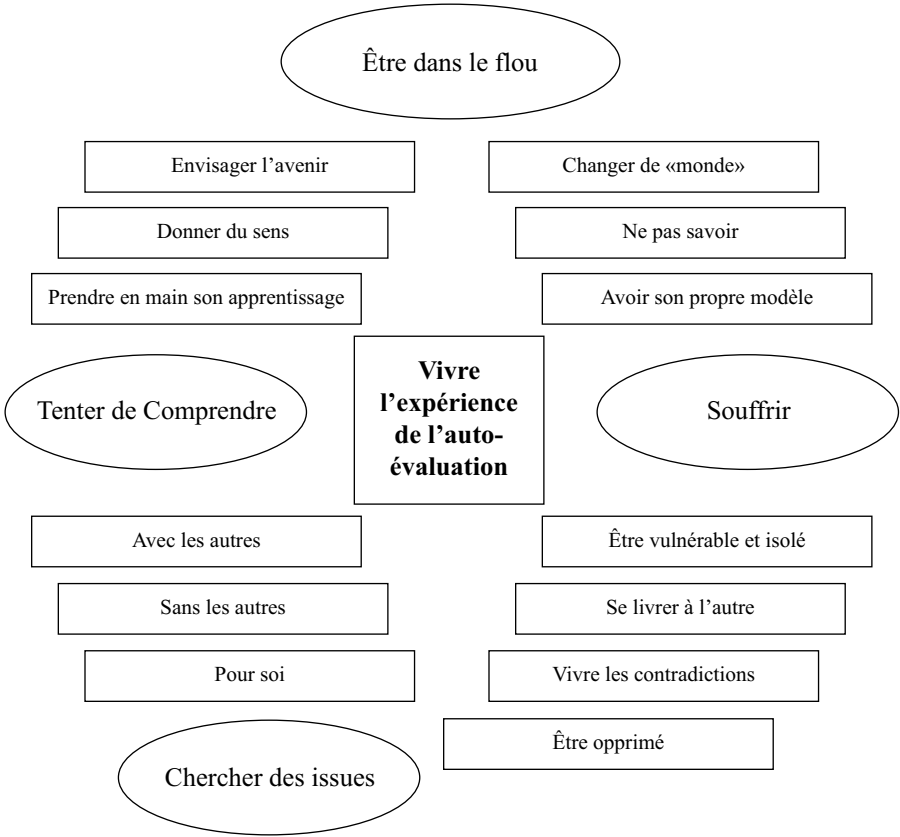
Être dans le flou

Envisager l’avenir

Changer de «monde»

Donner du sens

Ne pas savoir

Prendre en main son apprentissage

Avoir son propre modèle

Tenter de Comprendre

Vivre l’expérience de l’autoévaluation

Souffrir

Avec les autres

Être vulnérable et isolé

Sans les autres

Se livrer à l’autre

Pour soi

Vivre les contradictions

Être opprimé

Chercher des issues